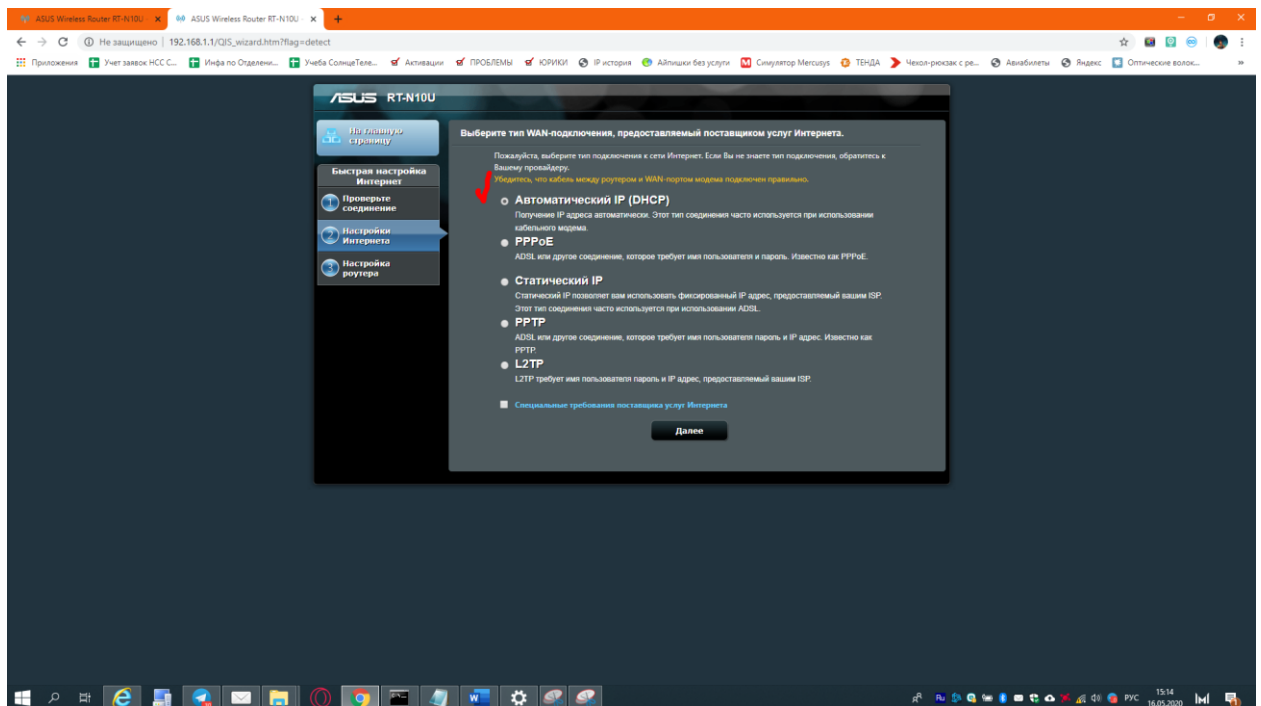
ASUS Wireless Router RT-N10U ×
ASUS Wireless Router RT-N10U ×
+

Не защищено | 192.168.1.1/QIS_wizard.htm?flag=detect

Приложения Учет заявок НСС С... Инфа по Отделени... Учеба СолнцеТеле... Активации ПРОБЛЕМЫ ЮРИКИ IP история Айпишки без услуги Симулятор Mercusys ТЕНДА Чехол-рюкзак с ре... Авиабилеты Яндекс Оптические волок... »

ASUS RT-N10U

На главную страницу

Быстрая настройка Интернет

1 Проверьте соединение

2 Настройки Интернета

3 Настройка роутера

Выберите тип WAN-подключения, предоставляемый поставщиком услуг Интернета.

Пожалуйста, выберите тип подключения к сети Интернет. Если Вы не знаете тип подключения, обратитесь к Вашему провайдеру.
Убедитесь, что кабель между роутером и WAN-портом модема подключен правильно.

Автоматический IP (DHCP)
Получение IP адреса автоматически. Этот тип соединения часто используется при использовании кабельного модема.

PPPoE
ADSL или другое соединение, которое требует имя пользователя и пароль. Известно как PPPoE.

Статический IP
Статический IP позволяет вам использовать фиксированный IP адрес, предоставляемый вашим ISP. Этот тип соединения часто используется при использовании ADSL.

PPTP
ADSL или другое соединение, которое требует имя пользователя пароль и IP адрес. Известно как PPTP.

L2TP
L2TP требует имя пользователя пароль и IP адрес, предоставляемый вашим ISP.

Специальные требования поставщика услуг Интернета

Далее

РУС 15:14 16.05.2020